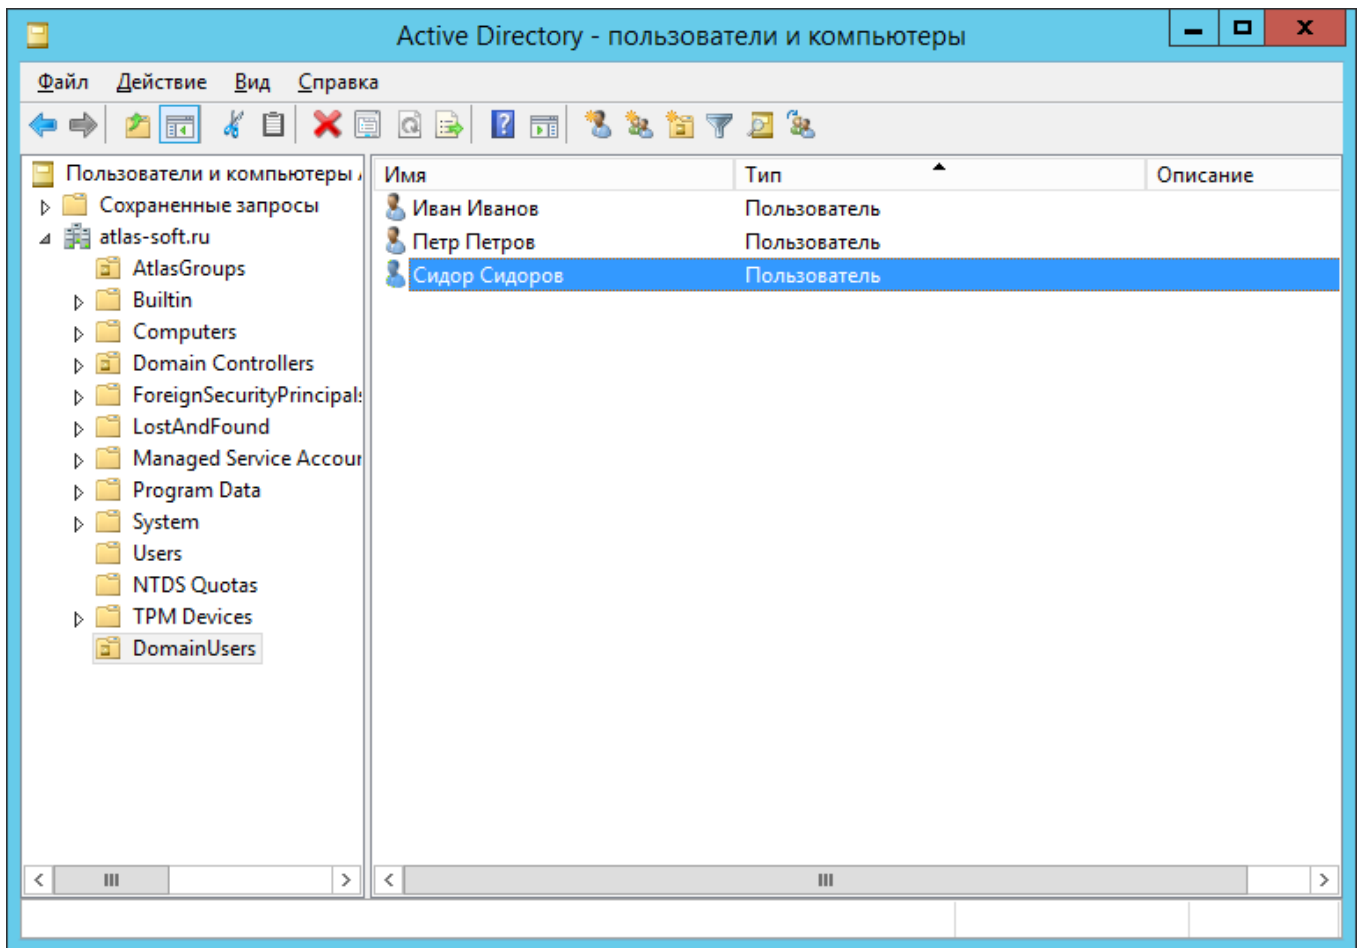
Active Directory - пользователи и компьютеры

Файл Действие Вид Справка

Пользователи и компьютеры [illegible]
Сохраненные запросы
atlas-soft.ru
AtlasGroups
Builtin
Computers
Domain Controllers
ForeignSecurityPrincipal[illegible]
LostAndFound
Managed Service Accou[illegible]
Program Data
System
Users
NTDS Quotas
TPM Devices
DomainUsers

| Имя | Тип | Описание |
|---|---|---|
| Иван Иванов | Пользователь | |
| Петр Петров | Пользователь | |
| Сидор Сидоров | Пользователь | |